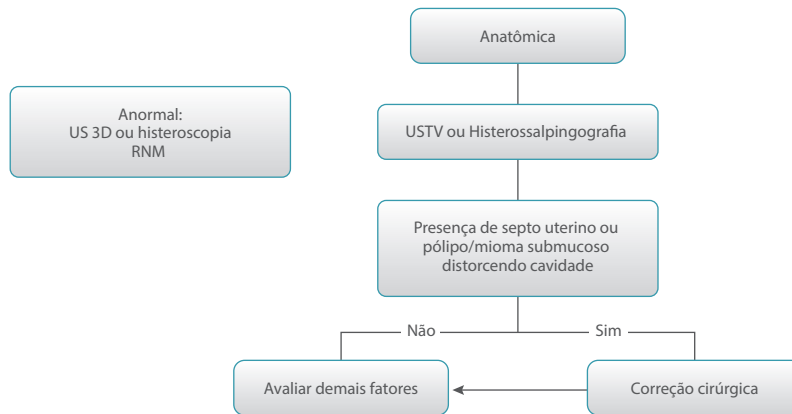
Anatômica

Anormal:
US 3D ou histeroscopia
RNM

USTV ou Histerossalpingografia

Presença de septo uterino ou pólipo/mioma submucoso distorcendo cavidade

Não

Sim

Avaliar demais fatores

Correção cirúrgica